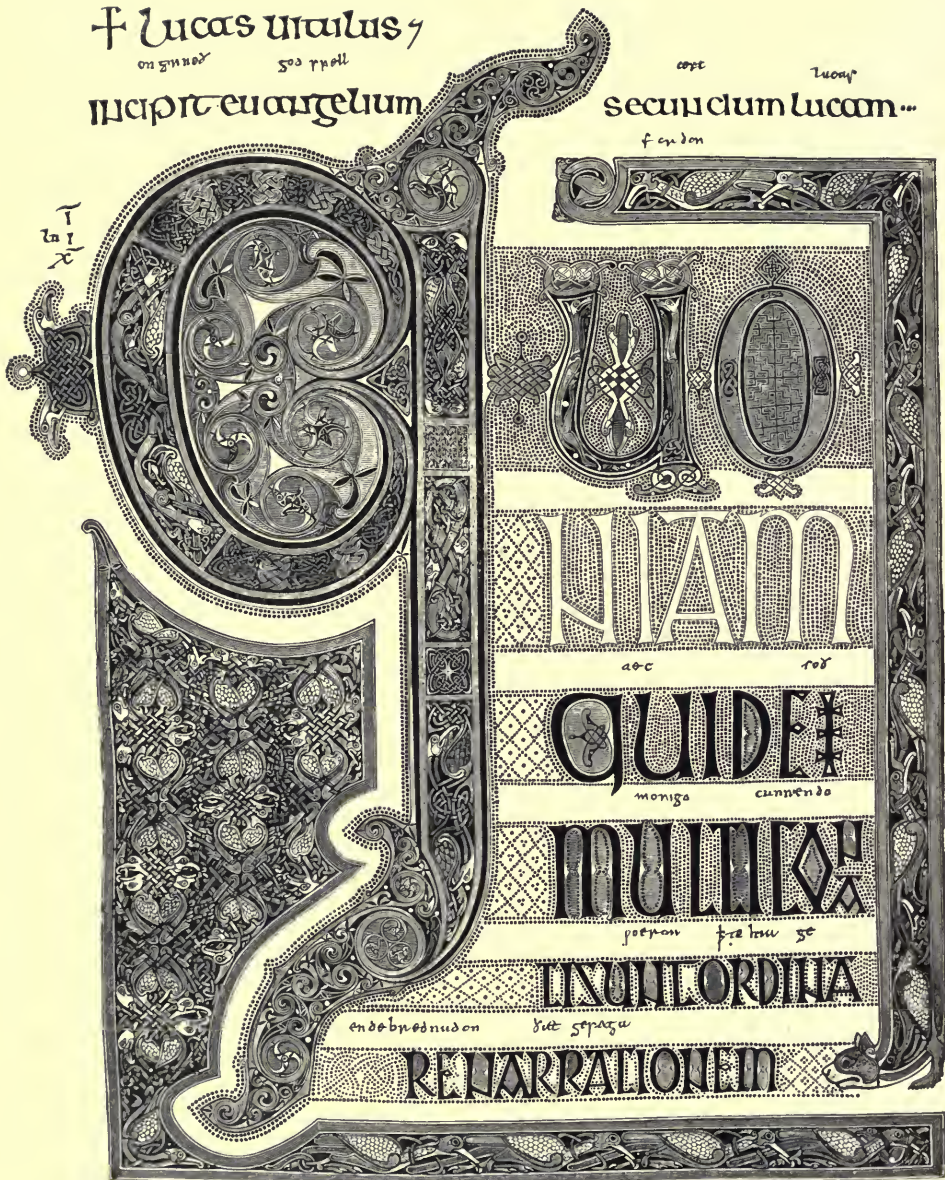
+ lucas uitulus ⁊
ongunnað godspell
incipit euangelium secundum lucam ...
æft lucas
fendon
T
la l
x
QUONIAM
ac forðon
QUIDEM
monigo cunnendo
MULTI
pohton ðætte ge
ADRUNT ORDINA
endebrednudon ðitt gesagu
RE NARRATIONEM